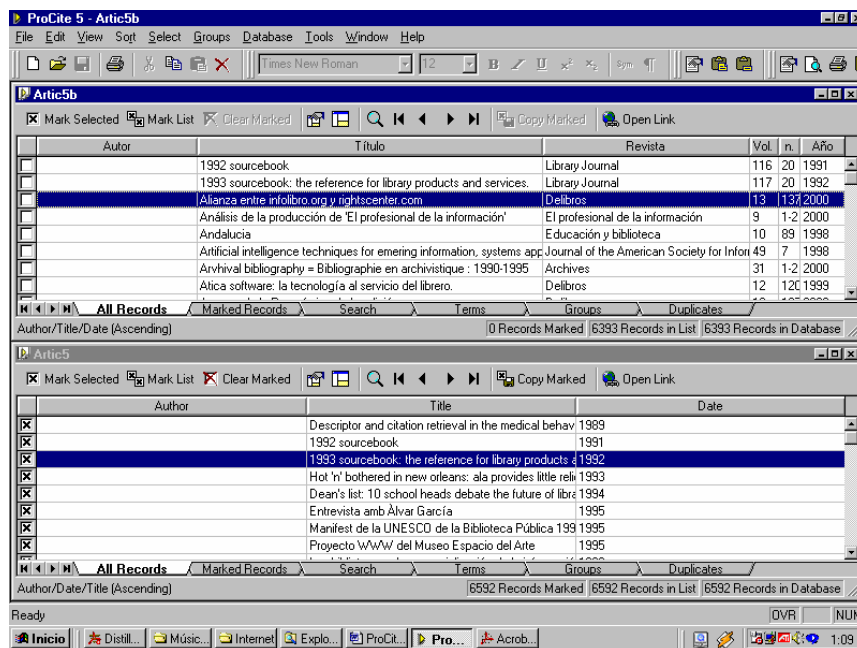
ProCite 5 - Artic5b

File Edit View Sort Select Groups Database Tools Window Help

Times New Roman 12

Artic5b

Mark Selected Mark List Clear Marked Copy Marked Open Link

| | Autor | Título | Revista | Vol. | n. | Año |
|---|---|---|---|---|---|---|
| | | 1992 sourcebook | Library Journal | 116 | 20 | 1991 |
| | | 1993 sourcebook: the reference for library products and services. | Library Journal | 117 | 20 | 1992 |
| | | Alianza entre infolibro.org y rightscenter.com | Delibros | 13 | 137 | 2000 |
| | | Análisis de la producción de 'El profesional de la información' | El profesional de la información | 9 | 1-2 | 2000 |
| | | Andalucia | Educación y biblioteca | 10 | 89 | 1998 |
| | | Artificial intelligence techniques for emering information, systems app | Journal of the American Society for Infor | 49 | 7 | 1998 |
| | | Arvhival bibliography = Bibliographie en archivistique : 1990-1995 | Archives | 31 | 1-2 | 2000 |
| | | Atica software: la tecnología al servicio del librero. | Delibros | 12 | 120 | 1999 |

All Records | Marked Records | Search | Terms | Groups | Duplicates

Author/Title/Date (Ascending) | 0 Records Marked | 6393 Records in List | 6393 Records in Database

Artic5

Mark Selected Mark List Clear Marked Copy Marked Open Link

| | Author | Title | Date |
|---|---|---|---|
| ☒ | | Descriptor and citation retrieval in the medical behav | 1989 |
| ☒ | | 1992 sourcebook | 1991 |
| ☒ | | 1993 sourcebook: the reference for library products a | 1992 |
| ☒ | | Hot 'n' bothered in new orleans: ala provides little reli | 1993 |
| ☒ | | Dean's list: 10 school heads debate the future of libra | 1994 |
| ☒ | | Entrevista amb Àlvar García | 1995 |
| ☒ | | Manifest de la UNESCO de la Biblioteca Pública 199 | 1995 |
| ☒ | | Proyecto WWW del Museo Espacio del Arte | 1995 |

All Records | Marked Records | Search | Terms | Groups | Duplicates

Author/Date/Title (Ascending) | 6592 Records Marked | 6592 Records in List | 6592 Records in Database

Ready | OVR | NUM

Inicio | Distill... | Músic... | Internet | Explo... | ProCit... | Pro... | Acrob... | 1:09